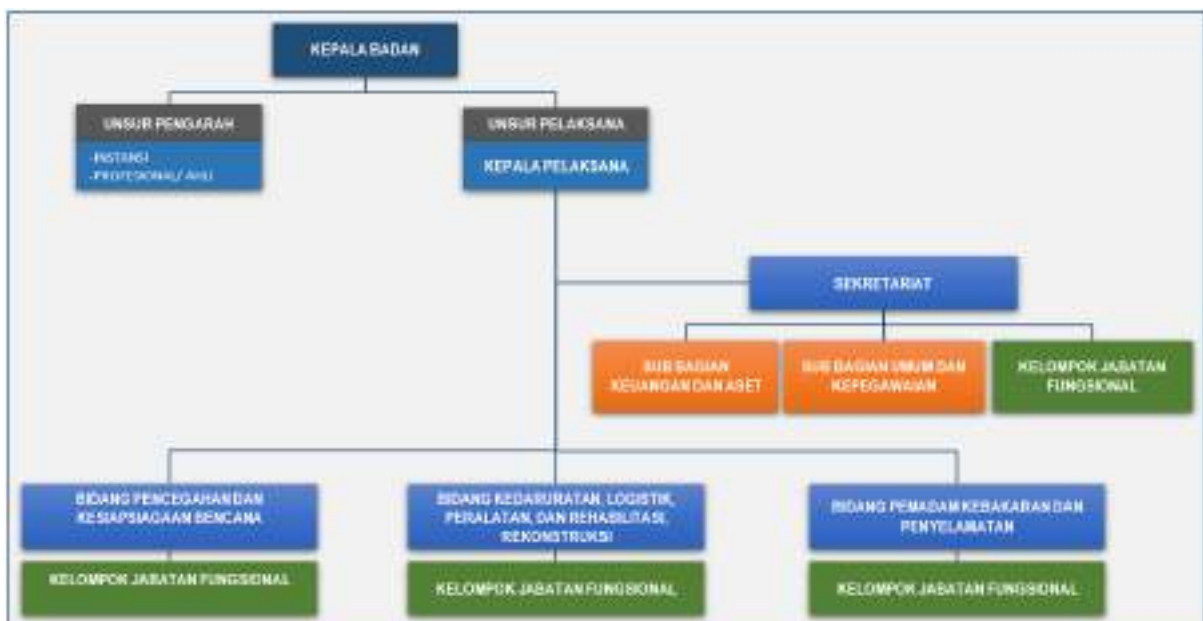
KEPALA BADAN

UNSUR PENGARAH

-INSTANSI
-PROFESIONAL/ AHLI

UNSUR PELAKSANA

KEPALA PELAKSANA

SEKRETARIAT

SUB BAGIAN KEUANGAN DAN ASET

SUB BAGIAN UMUM DAN KEPEGAWAIAN

KELOMPOK JABATAN FUNGSIONAL

BIDANG PENCEGAHAN DAN KESIAPSIAGAAN BENCANA

KELOMPOK JABATAN FUNGSIONAL

BIDANG KEDARURATAN, LOGISTIK, PERALATAN, DAN REHABILITASI, REKONSTRUKSI

KELOMPOK JABATAN FUNGSIONAL

BIDANG PEMADAM KEBAKARAN DAN PENYELAMATAN

KELOMPOK JABATAN FUNGSIONAL